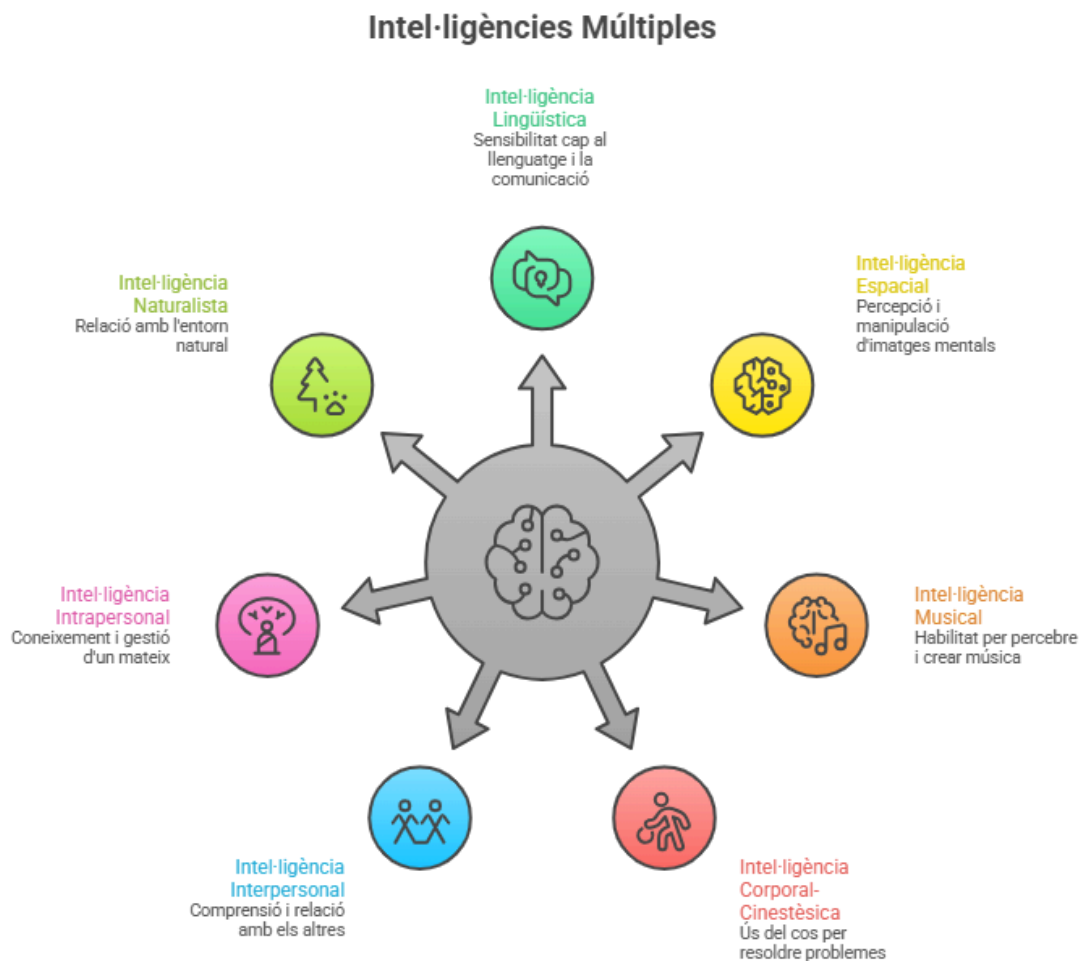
Intel·ligències Múltiples

Intel·ligència Lingüística
Sensibilitat cap al llenguatge i la comunicació

Intel·ligència Naturalista
Relació amb l'entorn natural

Intel·ligència Espacial
Percepció i manipulació d'imatges mentals

Intel·ligència Intrapersonal
Coneixement i gestió d'un mateix

Intel·ligència Musical
Habilitat per percebre i crear música

Intel·ligència Interpersonal
Comprensió i relació amb els altres

Intel·ligència Corporal-Cinestèsica
Ús del cos per resoldre problemes